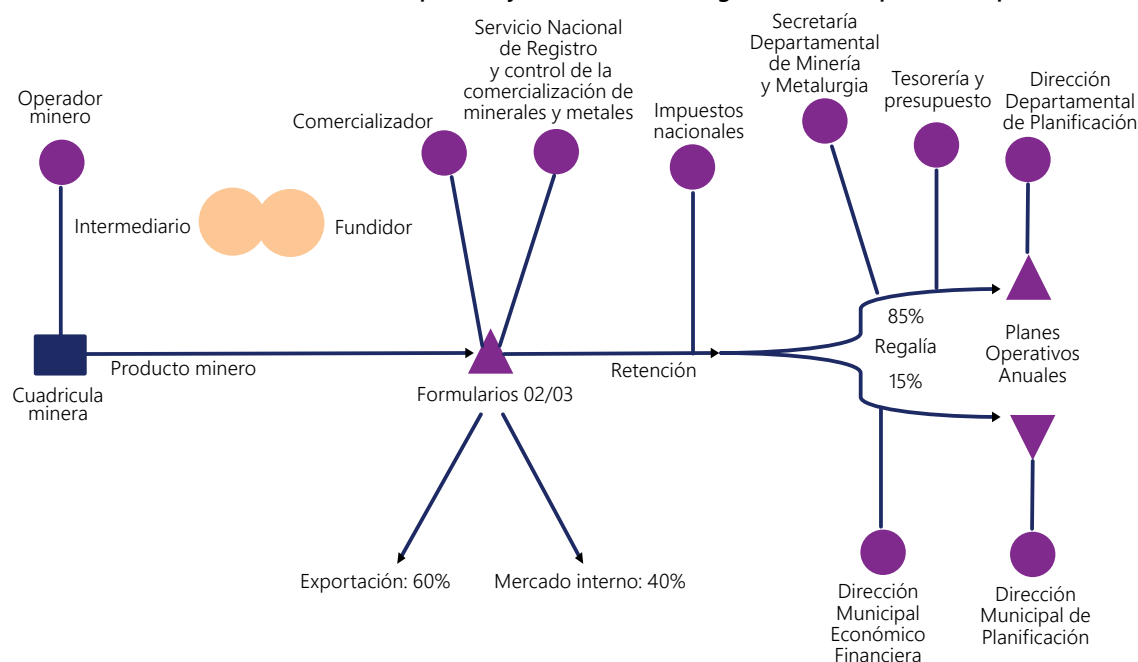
Operador minero

Intermediario

Fundidor

Cuadricula minera

Producto minero

Comercializador

Servicio Nacional de Registro y control de la comercialización de minerales y metales

Formularios 02/03

Exportación: 60%

Mercado interno: 40%

Impuestos nacionales

Retención

Secretaría Departamental de Minería y Metalurgia

Tesorería y presupuesto

Dirección Departamental de Planificación

85%

Regalía

15%

Planes Operativos Anuales

Dirección Municipal Económico Financiera

Dirección Municipal de Planificación